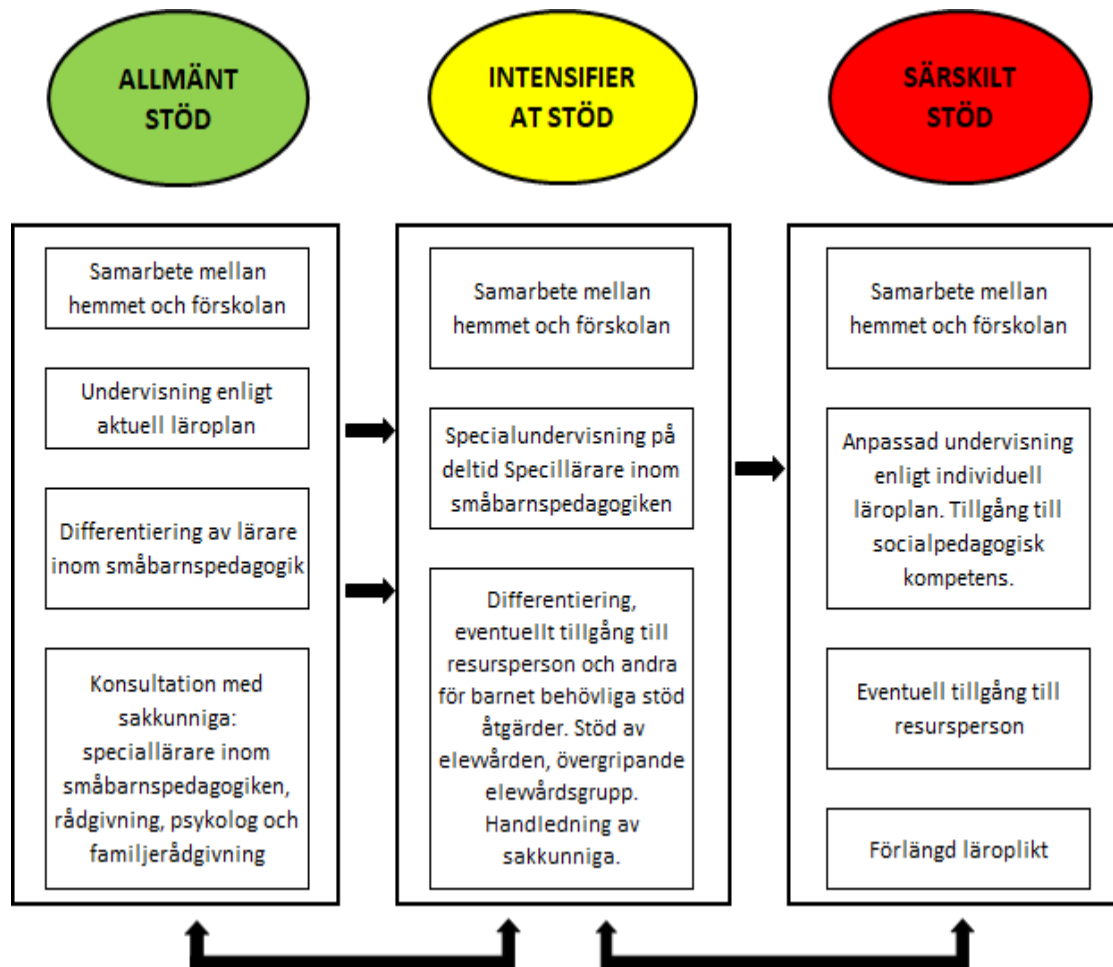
ALLMÄNT STÖD

INTENSIFIER AT STÖD

SÄRSKILT STÖD

Samarbete mellan hemmet och förskolan

Undervisning enligt aktuell läroplan

Differentiering av lärare inom småbarnspedagogik

Konsultation med sakkunniga: speciallärare inom småbarnspedagogiken, rådgivning, psykolog och familjerådgivning

Samarbete mellan hemmet och förskolan

Specialundervisning på deltid Specillärare inom småbarnspedagogiken

Differentiering, eventuellt tillgång till resursperson och andra för barnet behövliga stöd åtgärder. Stöd av elevården, övergripande elevårdsgrupp. Handledning av sakkunniga.

Samarbete mellan hemmet och förskolan

Anpassad undervisning enligt individuell läroplan. Tillgång till socialpedagogisk kompetens.

Eventuell tillgång till resursperson

Förlängd läroplikt